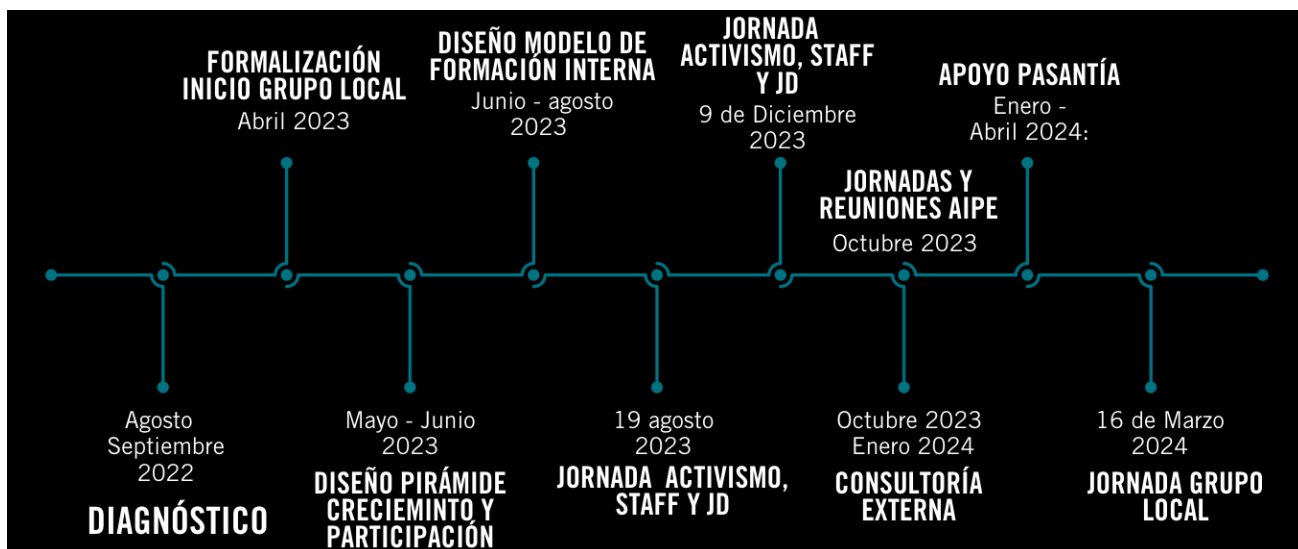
Agosto Septiembre 2022

DIAGNÓSTICO

FORMALIZACIÓN INICIO GRUPO LOCAL
Abril 2023

Mayo - Junio 2023

DISEÑO PIRÁMIDE CRECIEMINTO Y PARTICIPACIÓN

DISEÑO MODELO DE FORMACIÓN INTERNA
Junio - agosto 2023

19 agosto 2023

JORNADA ACTIVISMO, STAFF Y JD

JORNADA ACTIVISMO, STAFF Y JD
9 de Diciembre 2023

JORNADAS Y REUNIONES AIPE
Octubre 2023

Octubre 2023 Enero 2024

CONSULTORÍA EXTERNA

APOYO PASANTÍA
Enero - Abril 2024:

16 de Marzo 2024

JORNADA GRUPO LOCAL